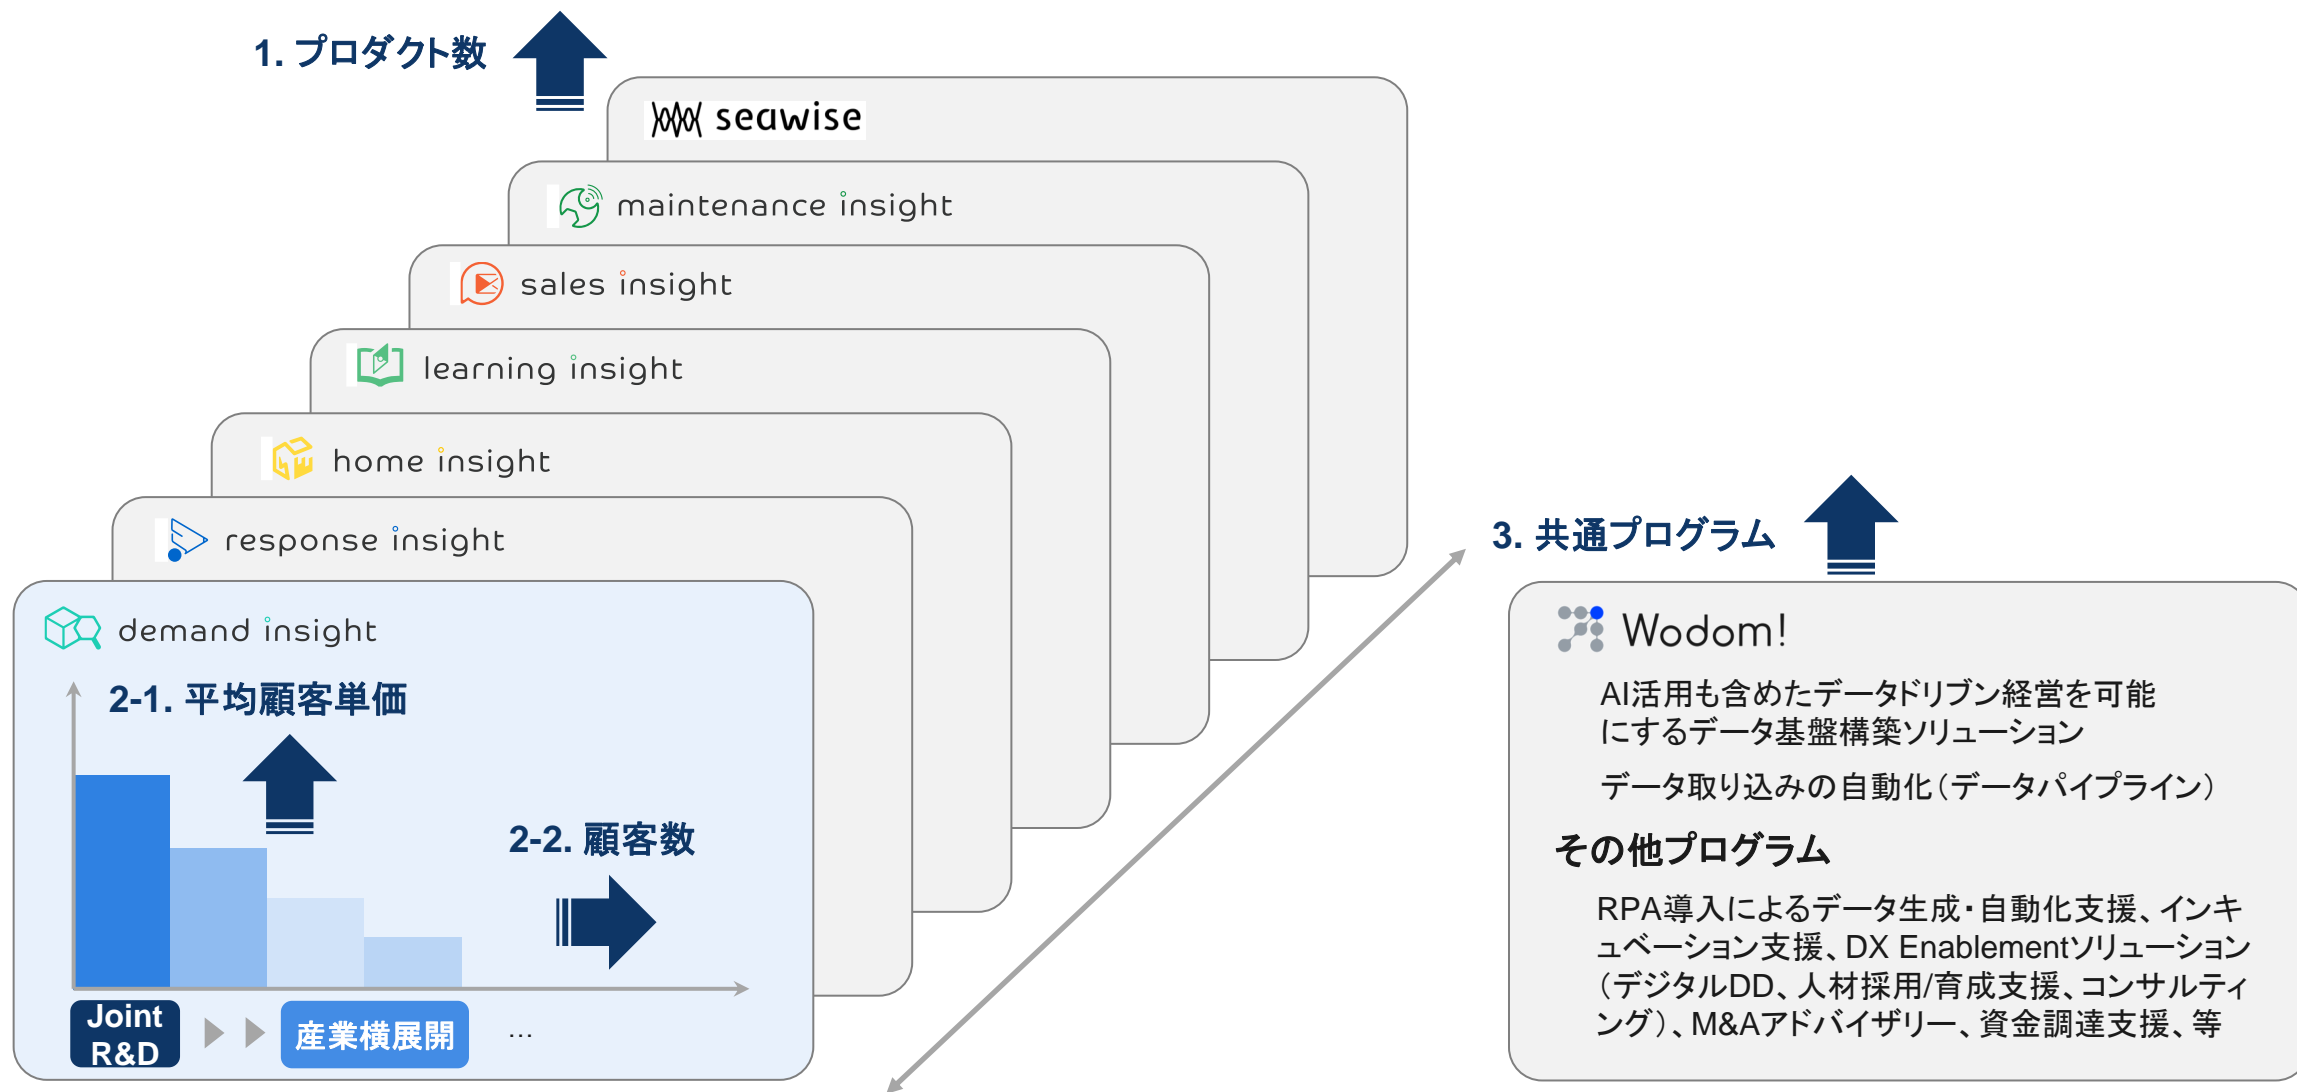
1. プロダクト数

seawise

maintenance insight

sales insight

learning insight

home insight

response insight

demand insight

2-1. 平均顧客単価

2-2. 顧客数

Joint R&D

産業横展開

...

3. 共通プログラム

Wodom!

AI活用も含めたデータドリブン経営を可能にするデータ基盤構築ソリューション

データ取り込みの自動化（データパイプライン）

その他プログラム

RPA導入によるデータ生成・自動化支援、インキュベーション支援、DX Enablementソリューション（デジタルDD、人材採用/育成支援、コンサルティング）、M&Aアドバイザリー、資金調達支援、等